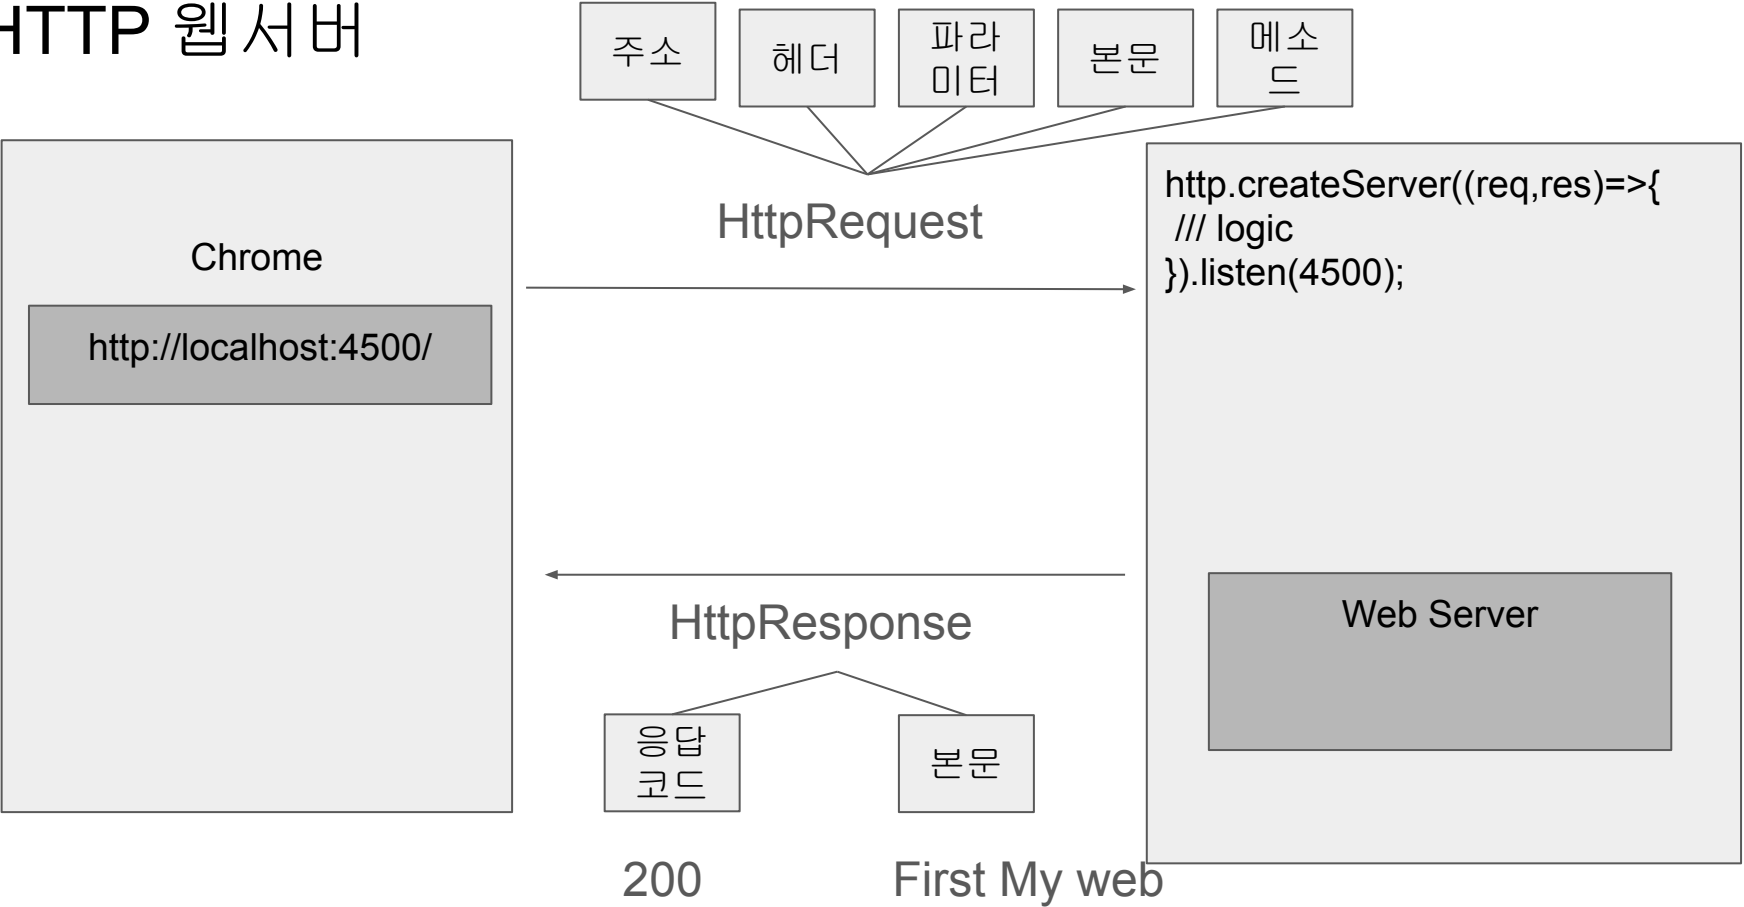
HTTP 웹서버

주소

헤더

파라미터

본문

메소드

HttpRequest

Chrome

http://localhost:4500/

http.createServer((req,res)=>{
/// logic
}).listen(4500);

HttpResponse

Web Server

응답코드

본문

200

First My web